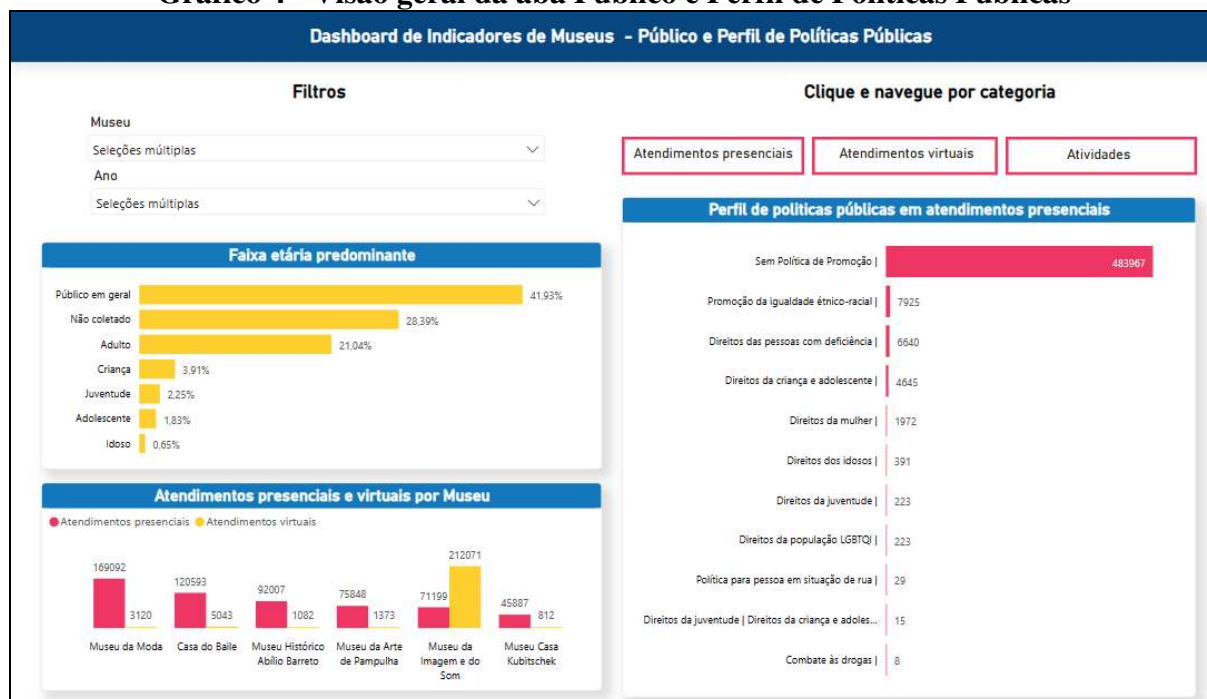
Gráfico 4 - Visão geral da aba Público e Perfil de Políticas Públicas

Dashboard de Indicadores de Museus - Público e Perfil de Políticas Públicas

Filtros

Museu

Seleções múltiplas

Ano

Seleções múltiplas

Clique e navegue por categoria

Atendimentos presenciais

Atendimentos virtuais

Atividades

Faixa etária predominante

| Faixa etária | % |
|---|---|
| Público em geral | 41,93% |
| Não coletado | 28,39% |
| Adulto | 21,04% |
| Criança | 3,91% |
| Juventude | 2,25% |
| Adolescente | 1,83% |
| Idoso | 0,65% |

Perfil de politicas públicas em atendimentos presenciais

| Perfil | Valor |
|---|---|
| Sem Política de Promoção \| | 483967 |
| Promoção da igualdade étnico-racial \| | 7925 |
| Direitos das pessoas com deficiência \| | 6640 |
| Direitos da criança e adolescente \| | 4645 |
| Direitos da mulher \| | 1972 |
| Direitos dos idosos \| | 391 |
| Direitos da juventude \| | 223 |
| Direitos da população LGBTQI \| | 223 |
| Política para pessoa em situação de rua \| | 29 |
| Direitos da juventude \| Direitos da criança e adoles... | 15 |
| Combate às drogas \| | 8 |

Atendimentos presenciais e virtuais por Museu

Atendimentos presenciais  Atendimentos virtuais

| Museu | Atendimentos presenciais | Atendimentos virtuais |
|---|---|---|
| Museu da Moda | 169092 | 3120 |
| Casa do Baile | 120593 | 5043 |
| Museu Histórico Abílio Barreto | 92007 | 1082 |
| Museu da Arte de Pampulha | 75848 | 1373 |
| Museu da Imagem e do Som | 71199 | 212071 |
| Museu Casa Kubitschek | 45887 | 812 |